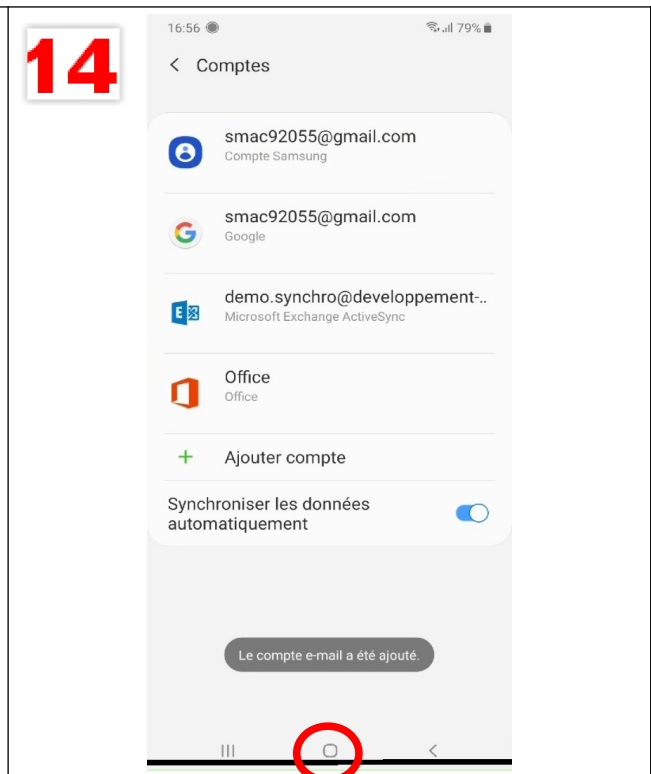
14

16:56 79%

Comptes

smac92055@gmail.com
Compte Samsung

smac92055@gmail.com
Google

demo.synchro@developpement-..
Microsoft Exchange ActiveSync

Office
Office

Ajouter compte

Synchroniser les données automatiquement

Le compte e-mail a été ajouté.